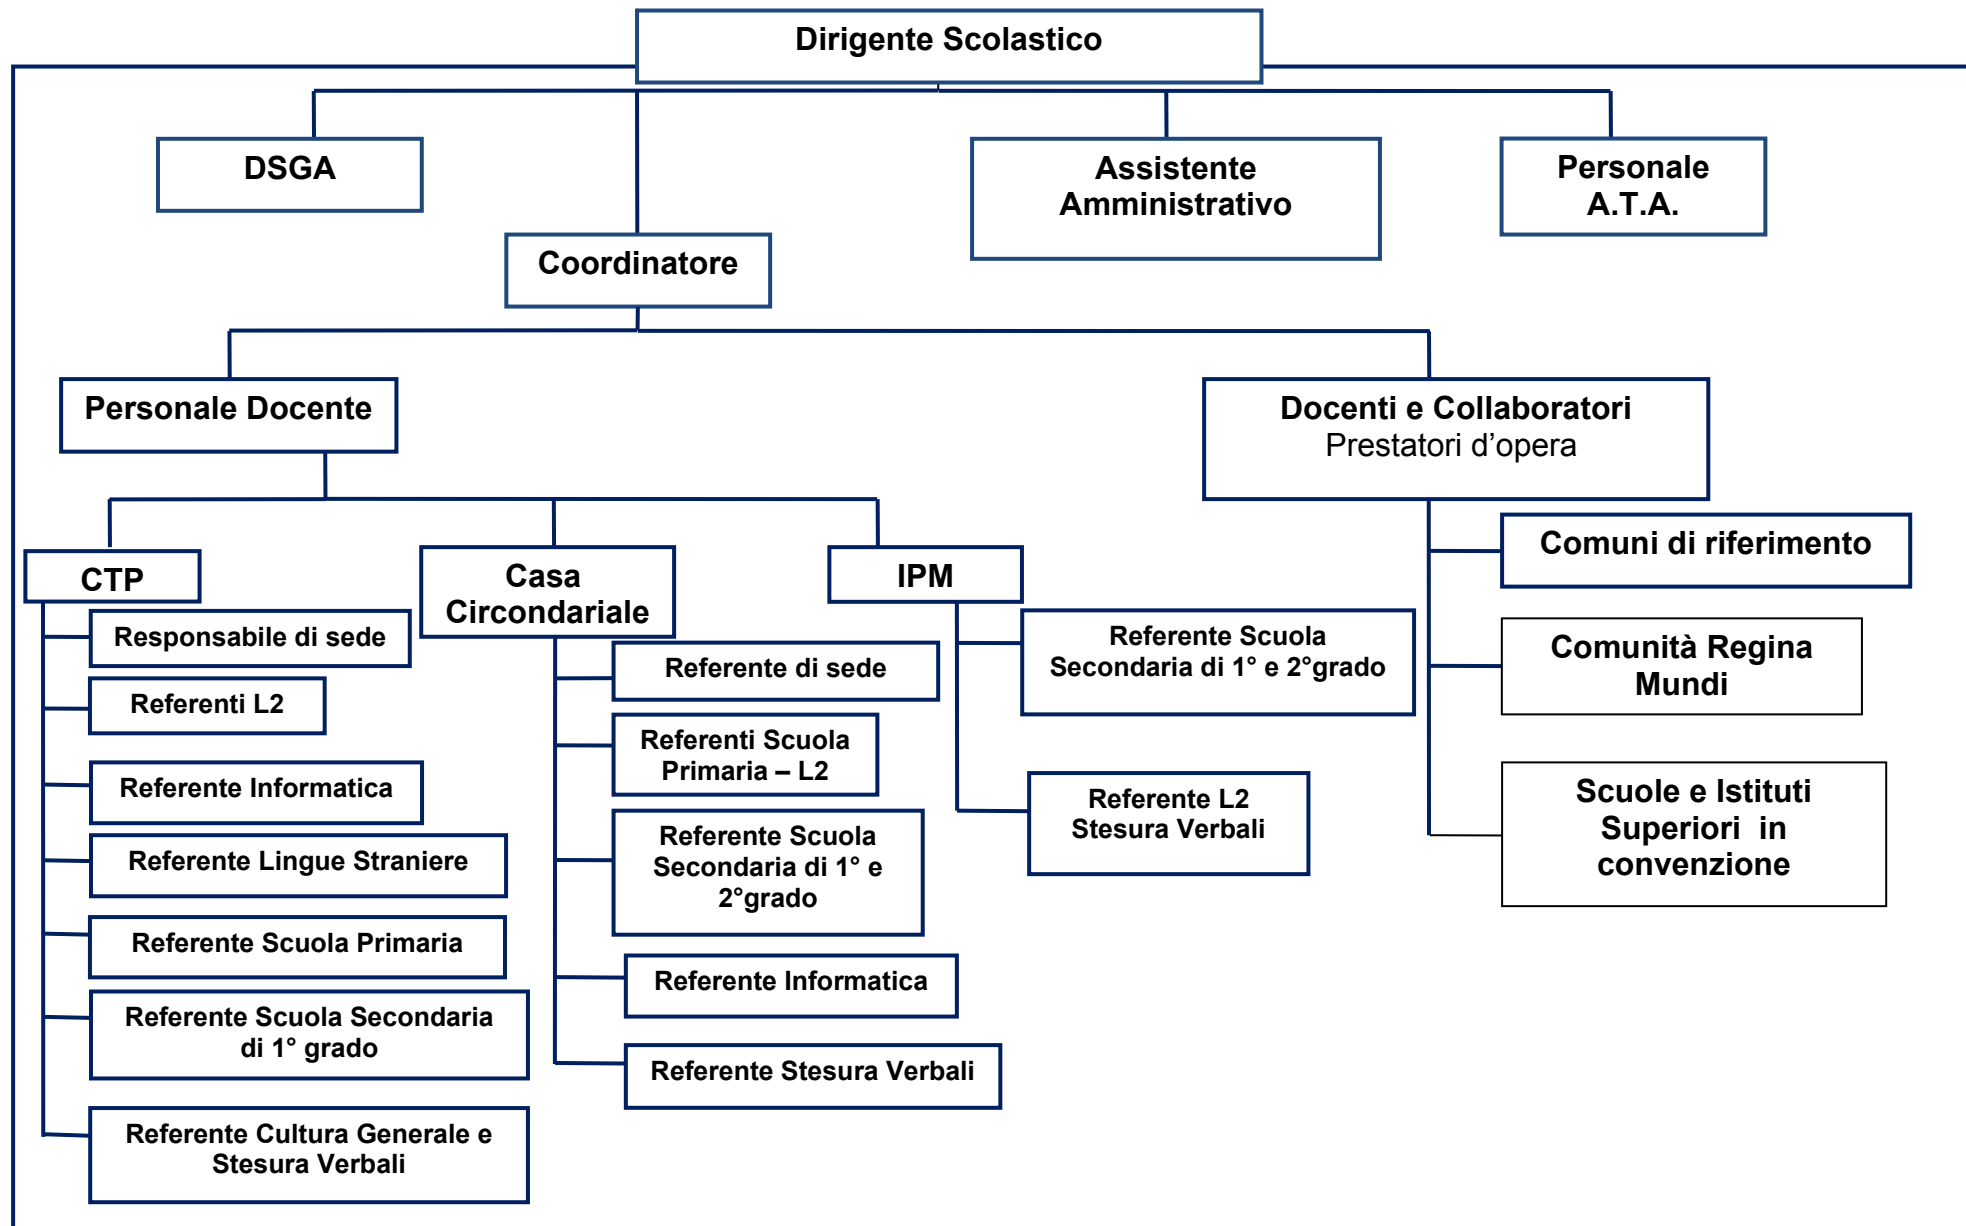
Dirigente Scolastico

DSGA

Assistente Amministrativo

Personale A.T.A.

Coordinatore

Personale Docente

Docenti e Collaboratori
Prestatori d’opera

CTP

Responsabile di sede

Referenti L2

Referente Informatica

Referente Lingue Straniere

Referente Scuola Primaria

Referente Scuola Secondaria di 1° grado

Referente Cultura Generale e Stesura Verbali

Casa Circondariale

Referente di sede

Referenti Scuola Primaria – L2

Referente Scuola Secondaria di 1° e 2°grado

Referente Informatica

Referente Stesura Verbali

IPM

Referente Scuola Secondaria di 1° e 2°grado

Referente L2 Stesura Verbali

Comuni di riferimento

Comunità Regina Mundi

Scuole e Istituti Superiori in convenzione